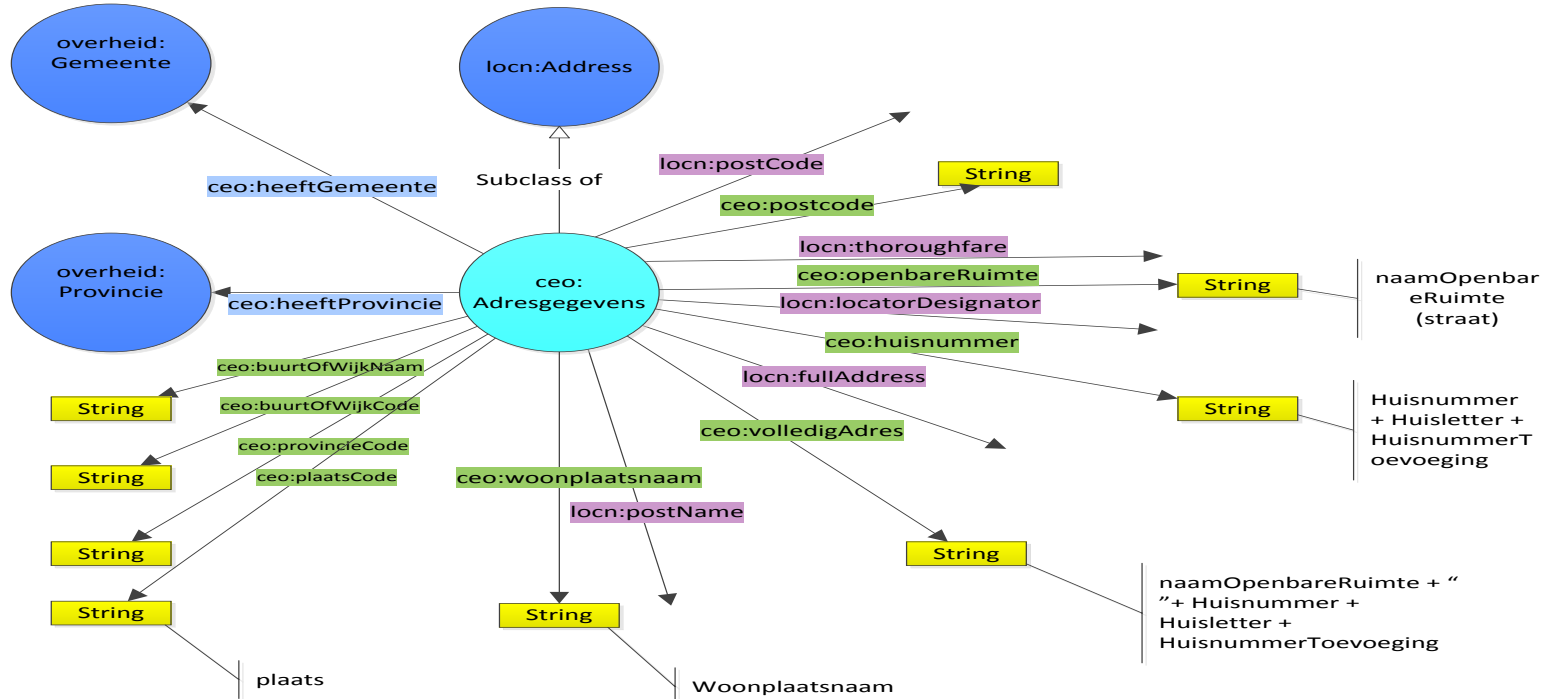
overheid: Gemeente

locn:Address

ceo:heeftGemeente

Subclass of

locn:postCode

String

ceo:postcode

overheid: Provincie

ceo: Adresgegevens

ceo:heeftProvincie

locn:thoroughfare

ceo:openbareRuimte

String

naamOpenbareRuimte (straat)

locn:locatorDesignator

ceo:huisnummer

ceo:buurtOfWijkNaam

String

ceo:buurtOfWijkCode

locn:fullAddress

String

Huisnummer + Huisletter + HuisnummerToevoeging

String

ceo:volledigAdres

ceo:provincieCode

ceo:plaatsCode

ceo:woonplaatsnaam

String

locn:postName

String

String

naamOpenbareRuimte + " "+ Huisnummer + Huisletter + HuisnummerToevoeging

String

String

plaats

Woonplaatsnaam